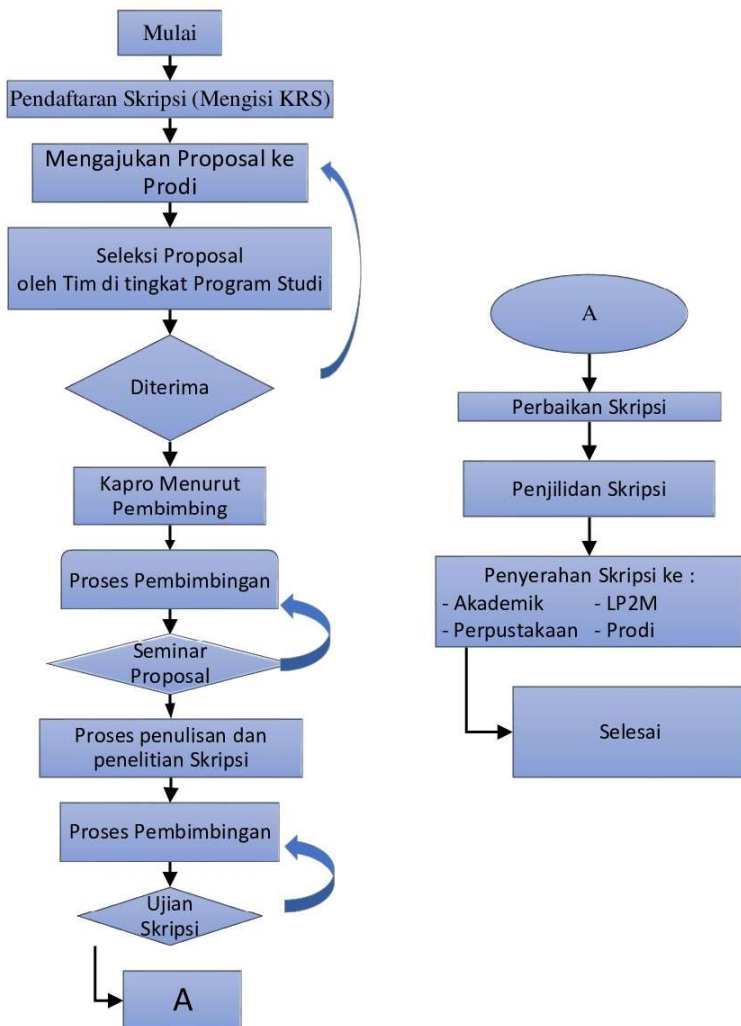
Mulai

Pendaftaran Skripsi (Mengisi KRS)

Mengajukan Proposal ke Prodi

Seleksi Proposal
oleh Tim di tingkat Program Studi

Diterima

Kapro Menurut Pembimbing

Proses Pembimbingan

Seminar Proposal

Proses penulisan dan penelitian Skripsi

Proses Pembimbingan

Ujian Skripsi

A

A

Perbaikan Skripsi

Penjilidan Skripsi

Penyerahan Skripsi ke :
- Akademik - LP2M
- Perpustakaan - Prodi

Selesai